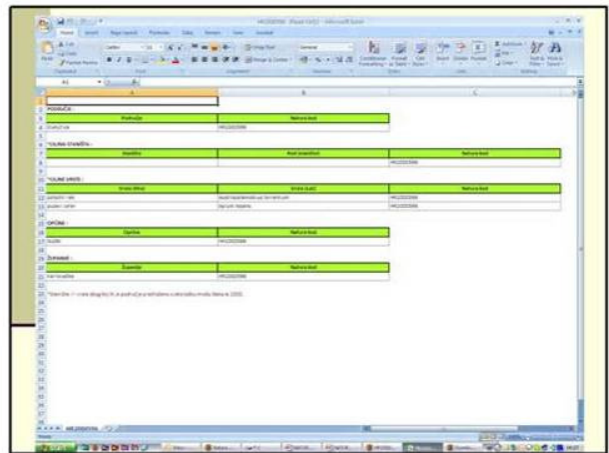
PODRUČJE :

| Područje | Natura kod |
|---|---|
| Dubrovnik | HR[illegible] |

*OSLNIA STANIŠTA :

| Stanište | Kod staništa | Natura kod |
|---|---|---|
| | | HR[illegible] |

*OSLNE VRSTE :

| Vrsta (HR) | Vrsta (Lat) | Natura kod |
|---|---|---|
| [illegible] | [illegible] | HR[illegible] |
| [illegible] | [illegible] | HR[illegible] |

OPĆINE :

| Općina | Natura kod |
|---|---|
| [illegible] | HR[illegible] |

ŽUPANIJE :

| Županija | Natura kod |
|---|---|
| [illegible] | HR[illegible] |

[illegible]